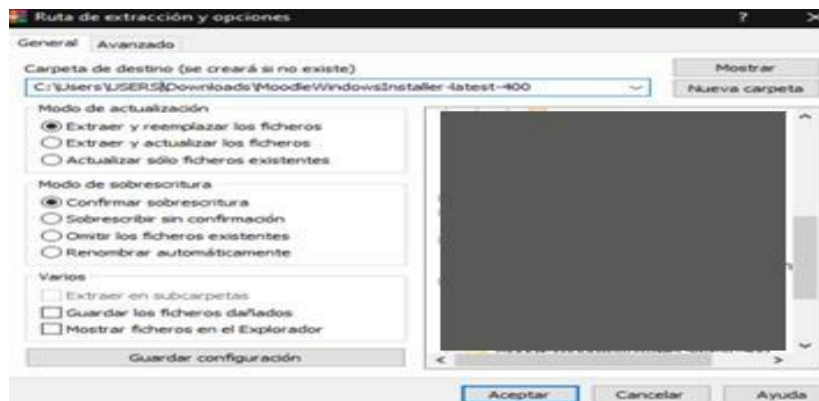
Ruta de extracción y opciones

?

General Avanzado

Carpeta de destino (se creará si no existe)

C:\Users\USERS\Downloads\MoodleWindowsInstaller-latest-400

Mostrar

Nueva carpeta

Modo de actualización

Extraer y reemplazar los ficheros

Extraer y actualizar los ficheros

Actualizar sólo ficheros existentes

Modo de sobrescritura

Confirmar sobrescritura

Sobrescribir sin confirmación

Omitir los ficheros existentes

Renombrar automáticamente

Varios

Extraer en subcarpetas

Guardar los ficheros dañados

Mostrar ficheros en el Explorador

Guardar configuración

Aceptar

Cancelar

Ayuda